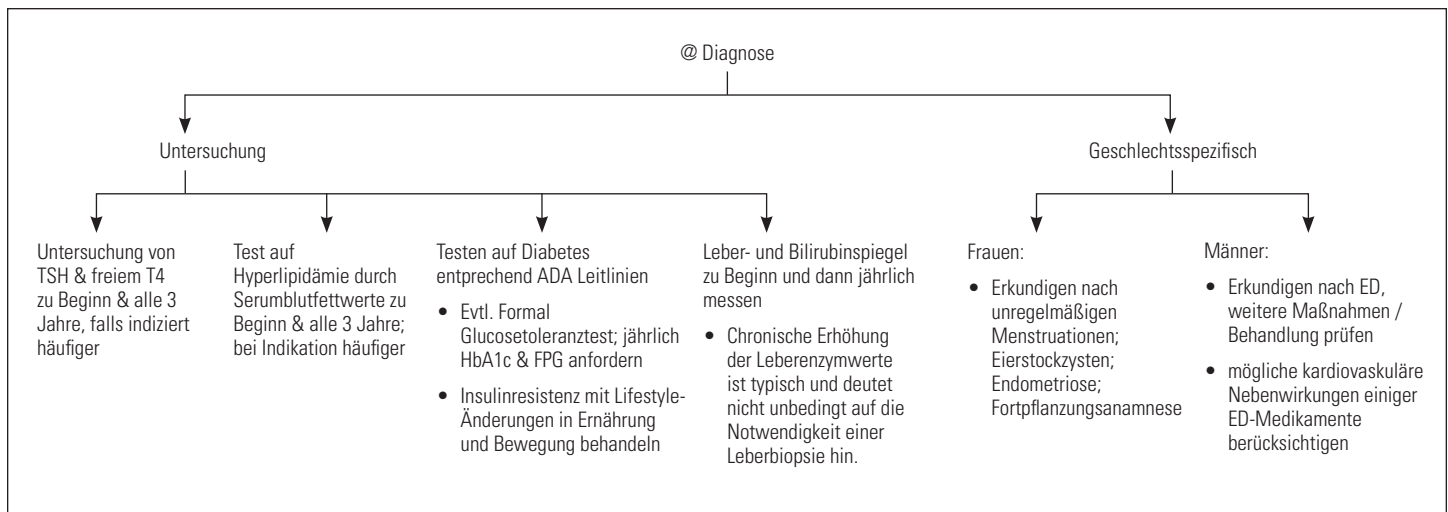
@ Diagnose

Untersuchung

Geschlechtsspezifisch

Untersuchung von TSH & freiem T4 zu Beginn & alle 3 Jahre, falls indiziert häufiger

Test auf Hyperlipidämie durch Serumblutfettwerte zu Beginn & alle 3 Jahre; bei Indikation häufiger

Testen auf Diabetes entprechend ADA Leitlinien

• Evtl. Formal Glucosetoleranztest; jährlich HbA1c & FPG anfordern

• Insulinresistenz mit Lifestyle-Änderungen in Ernährung und Bewegung behandeln

Leber- und Bilirubinspiegel zu Beginn und dann jährlich messen

• Chronische Erhöhung der Leberenzymwerte ist typisch und deutet nicht unbedingt auf die Notwendigkeit einer Leberbiopsie hin.

Frauen:

• Erkundigen nach unregelmäßigen Menstruationen; Eierstockzysten; Endometriose; Fortpflanzungsanamnese

Männer:

• Erkundigen nach ED, weitere Maßnahmen / Behandlung prüfen

• mögliche kardiovaskuläre Nebenwirkungen einiger ED-Medikamente berücksichtigen